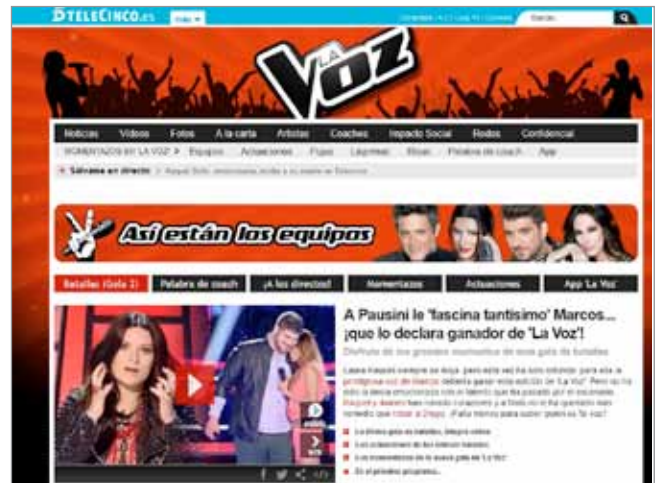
TELECINCO.es

LA VOZ

Noticias Vídeos Fotos A la carta Artistas Coaches Impacto Social Redes Confidencial

MOMENTAZOS EN LA VOZ > Equipos Actuaciones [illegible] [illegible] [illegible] Palabra de coach App

Sálvame en directo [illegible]

Así están los equipos

Batallas (Gala 2) Palabra de coach ¡A los directos! Momentazos Actuaciones App 'La Voz'

A Pausini le 'fascina tantísimo' Marcos... ¡que lo declara ganador de 'La Voz'!

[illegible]

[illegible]

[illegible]
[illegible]
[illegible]
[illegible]